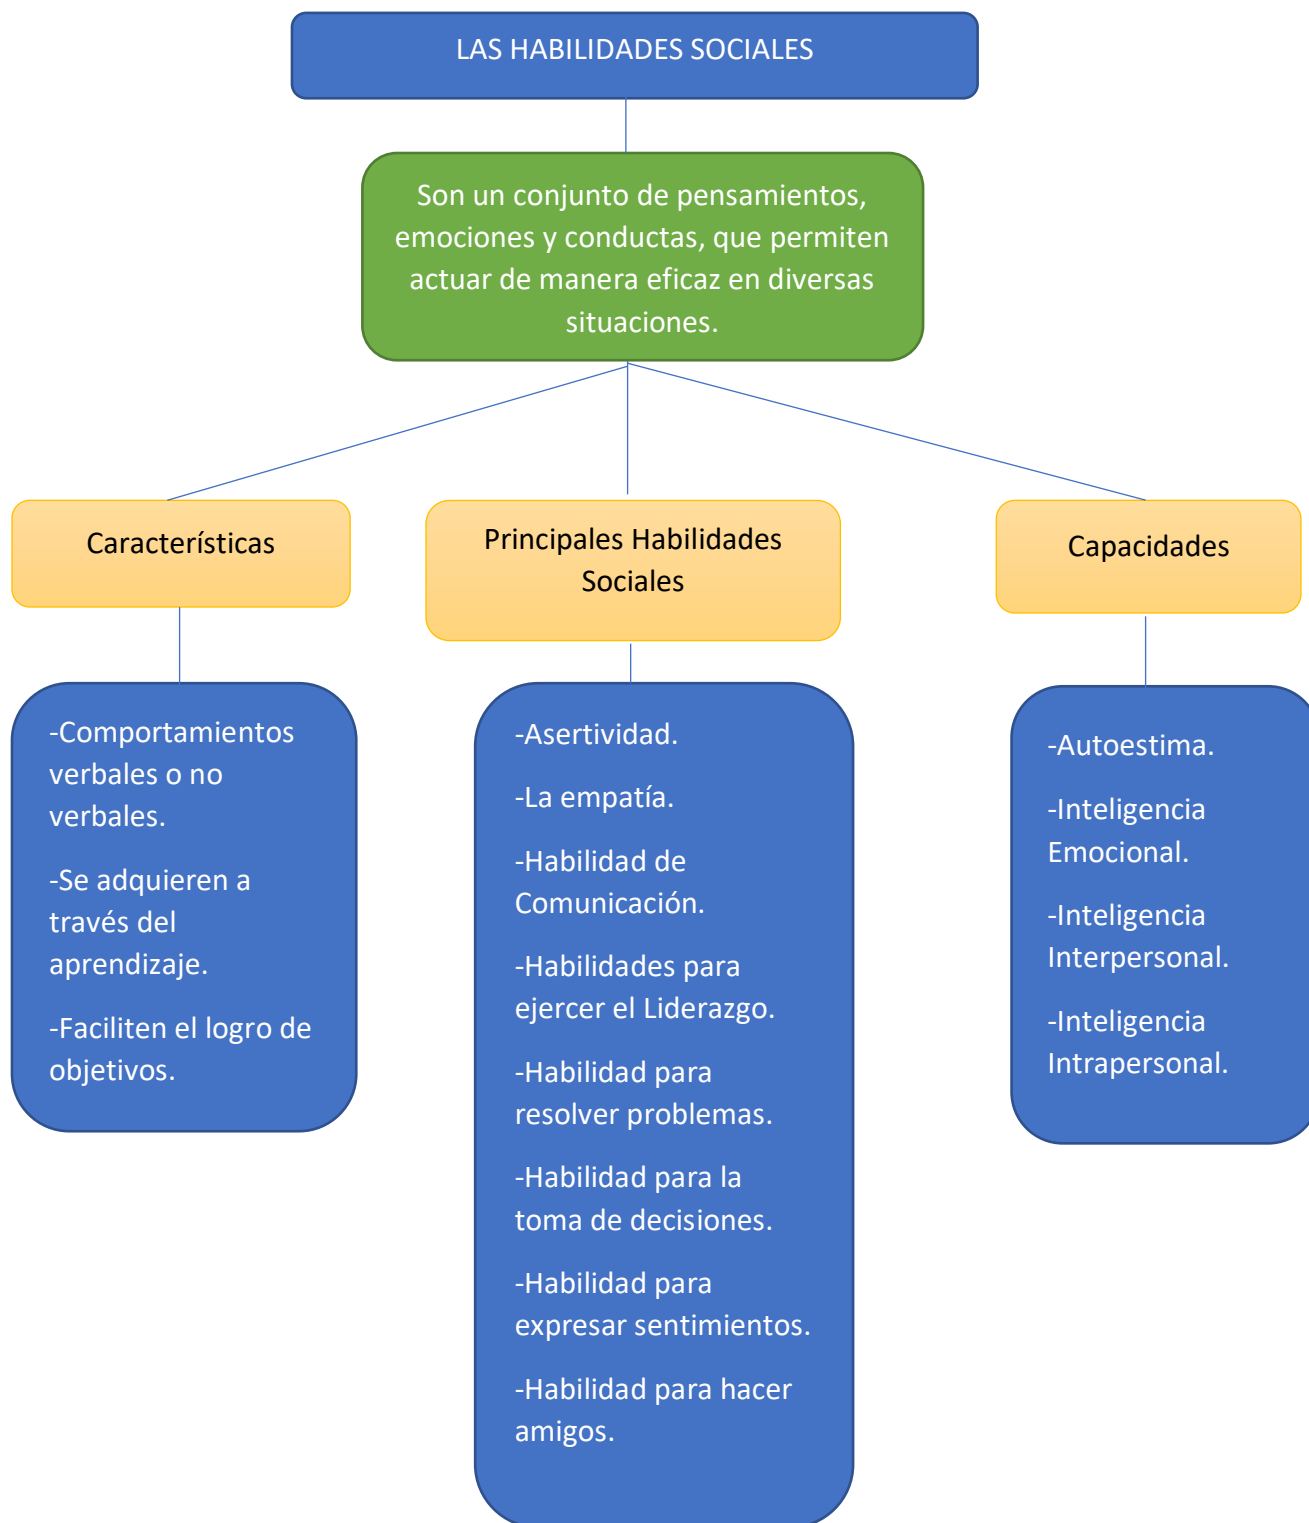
LAS HABILIDADES SOCIALES

Son un conjunto de pensamientos, emociones y conductas, que permiten actuar de manera eficaz en diversas situaciones.

Características

-Comportamientos verbales o no verbales.

-Se adquieren a través del aprendizaje.

-Faciliten el logro de objetivos.

Principales Habilidades Sociales

-Asertividad.

-La empatía.

-Habilidad de Comunicación.

-Habilidades para ejercer el Liderazgo.

-Habilidad para resolver problemas.

-Habilidad para la toma de decisiones.

-Habilidad para expresar sentimientos.

-Habilidad para hacer amigos.

Capacidades

-Autoestima.

-Inteligencia Emocional.

-Inteligencia Interpersonal.

-Inteligencia Intrapersonal.